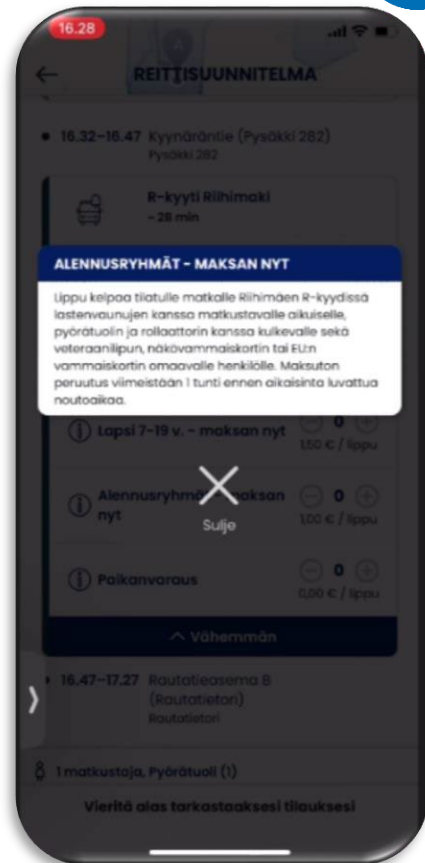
16.28

REITTISUUNNITELMA

16.32–16.47 Kyynäräntie (Pysäkki 282)
Pysäkki 282

R-kyyti Riihimäki
- 28 min

ALENNUSRYHMÄT - MAKSAN NYT

Lippu kelpaa tilatulle matkalle Riihimäen R-kyydissä lastenvaunujen kanssa matkustavalle aikuiselle, pyörätuolin ja rollaattorin kanssa kulkevalle sekä veteraanilipun, näkövammaiskortin tai EU:n vammaiskortin omaavalle henkilölle. Maksuton peruutus viimeistään 1 tunti ennen aikaisinta luvattua noutoaikaa.

Lapsi 7-19 v. - maksan nyt 0 1,50 € / lippu

Alennusryhmä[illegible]maksan nyt 0 1,00 € / lippu

Sulje

Paikanvaraus 0 0,00 € / lippu

Vähemmän

16.47–17.27 Rautatieasema B (Rautatietori)
Rautatietori

1 matkustaja, Pyörätuoli (1)

Vieritä alas tarkastaaksesi tilauksesi